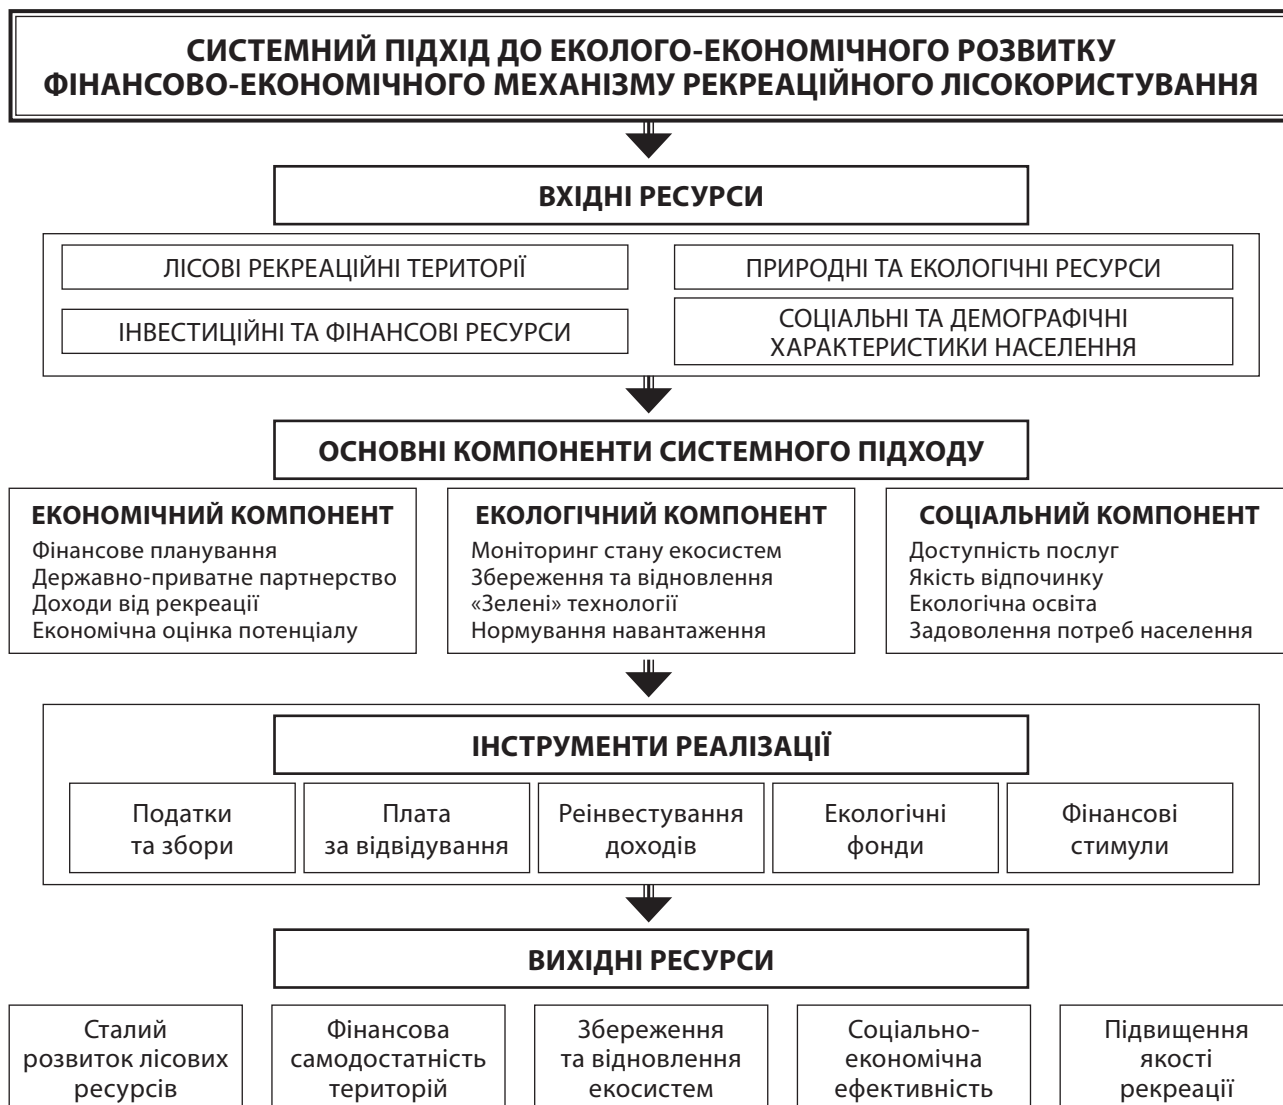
СИСТЕМНИЙ ПІДХІД ДО ЕКОЛОГО-ЕКОНОМІЧНОГО РОЗВИТКУ ФІНАНСОВО-ЕКОНОМІЧНОГО МЕХАНІЗМУ РЕКРЕАЦІЙНОГО ЛІСОКОРИСТУВАННЯ

ВХІДНІ РЕСУРСИ

ЛІСОВІ РЕКРЕАЦІЙНІ ТЕРИТОРІЇ

ІНВЕСТИЦІЙНІ ТА ФІНАНСОВІ РЕСУРСИ

ПРИРОДНІ ТА ЕКОЛОГІЧНІ РЕСУРСИ

СОЦІАЛЬНІ ТА ДЕМОГРАФІЧНІ ХАРАКТЕРИСТИКИ НАСЕЛЕННЯ

ОСНОВНІ КОМПОНЕНТИ СИСТЕМНОГО ПІДХОДУ

ЕКОНОМІЧНИЙ КОМПОНЕНТ
Фінансове планування
Державно-приватне партнерство
Доходи від рекреації
Економічна оцінка потенціалу

ЕКОЛОГІЧНИЙ КОМПОНЕНТ
Моніторинг стану екосистем
Збереження та відновлення
«Зелені» технології
Нормування навантаження

СОЦІАЛЬНИЙ КОМПОНЕНТ
Доступність послуг
Якість відпочинку
Екологічна освіта
Задоволення потреб населення

ІНСТРУМЕНТИ РЕАЛІЗАЦІЇ

Податки та збори

Плата за відвідування

Реінвестування доходів

Екологічні фонди

Фінансові стимули

ВИХІДНІ РЕСУРСИ

Сталий розвиток лісових ресурсів

Фінансова самодостатність територій

Збереження та відновлення екосистем

Соціально-економічна ефективність

Підвищення якості рекреації